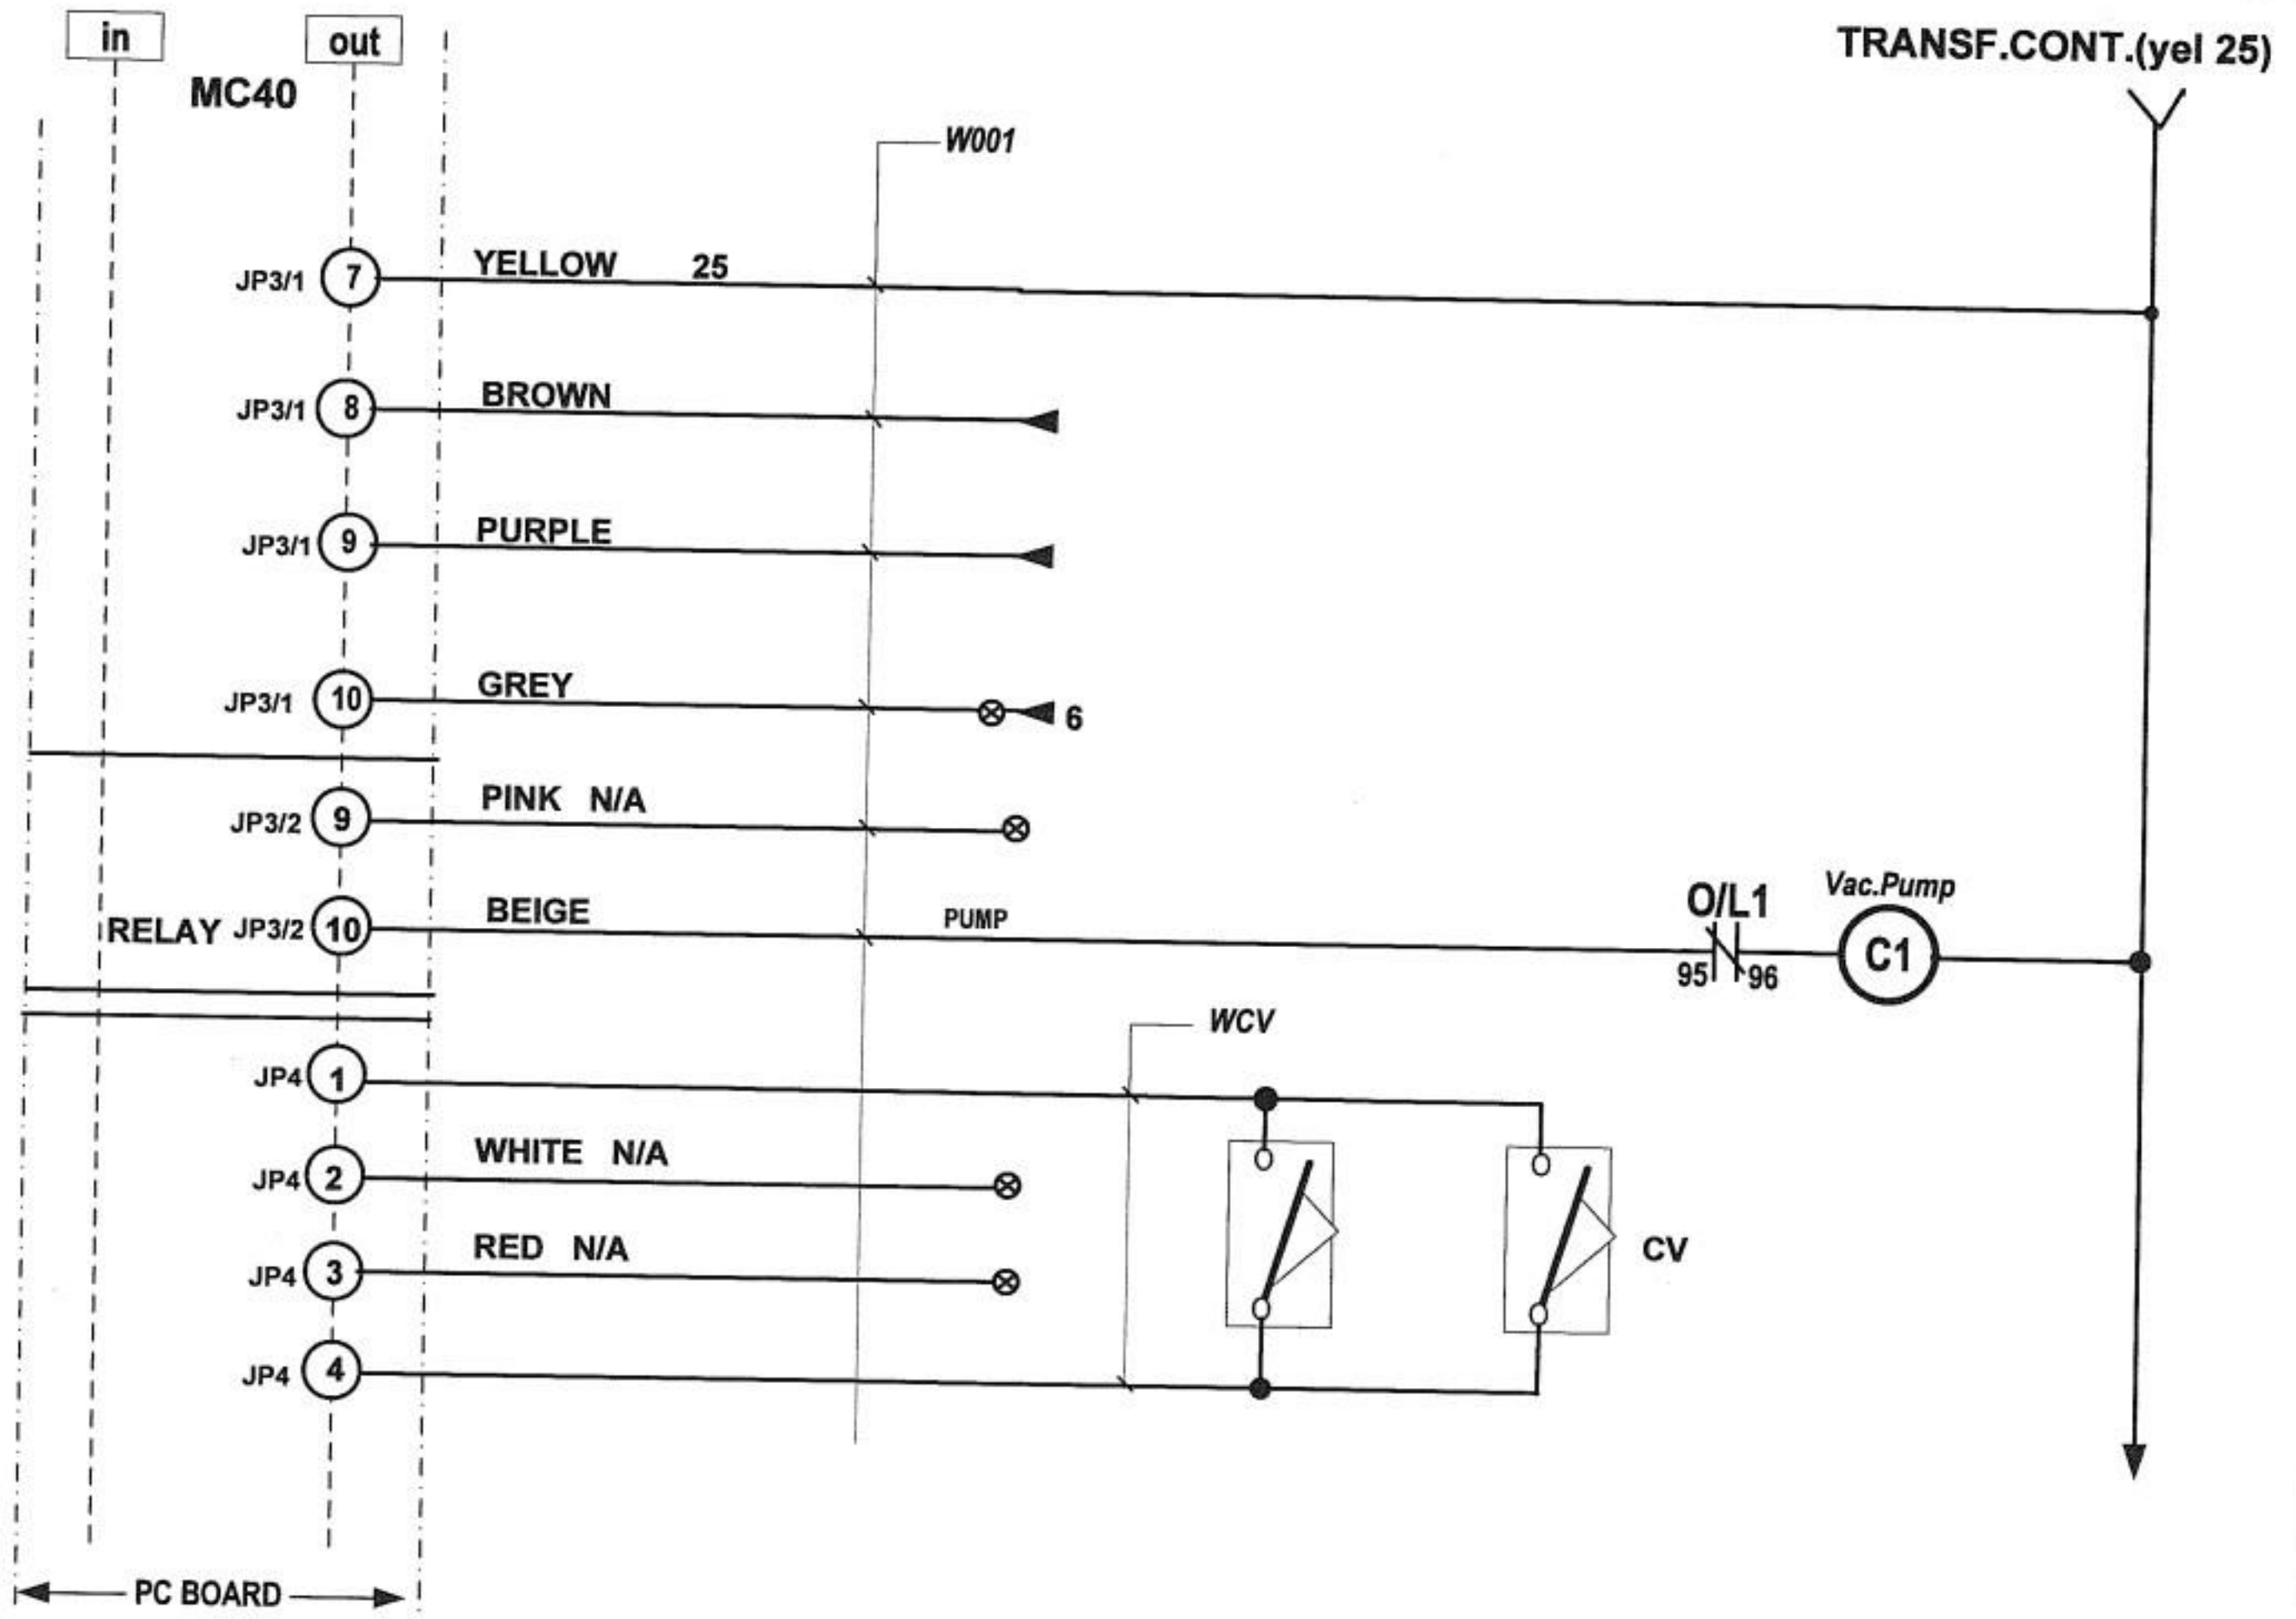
in
out
MC40
TRANSF.CONT.(yel 25)
W001
JP3/1 7 YELLOW 25
JP3/1 8 BROWN
JP3/1 9 PURPLE
JP3/1 10 GREY 6
JP3/2 9 PINK N/A
RELAY JP3/2 10 BEIGE
PUMP
O/L1
95 96
Vac.Pump
C1
WCV
JP4 1
JP4 2 WHITE N/A
JP4 3 RED N/A
JP4 4
CV
PC BOARD